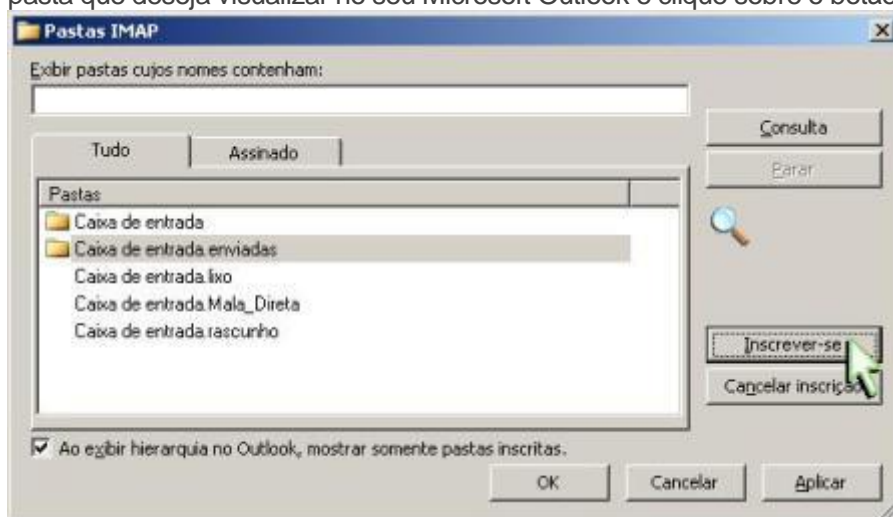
pasta que deseja visualizar no seu Microsoft Outlook e clique sobre o botão

Pastas IMAP

Exibir pastas cujos nomes contenham:

Tudo | Assinado

Consulta

Parar

Pastas

Caixa de entrada
Caixa de entrada.enviadas
Caixa de entrada.lixo
Caixa de entrada.Mala_Direta
Caixa de entrada.rascunho

Inscrever-se

Cancelar inscriçã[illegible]

Ao exibir hierarquia no Outlook, mostrar somente pastas inscritas.

OK | Cancelar | Aplicar